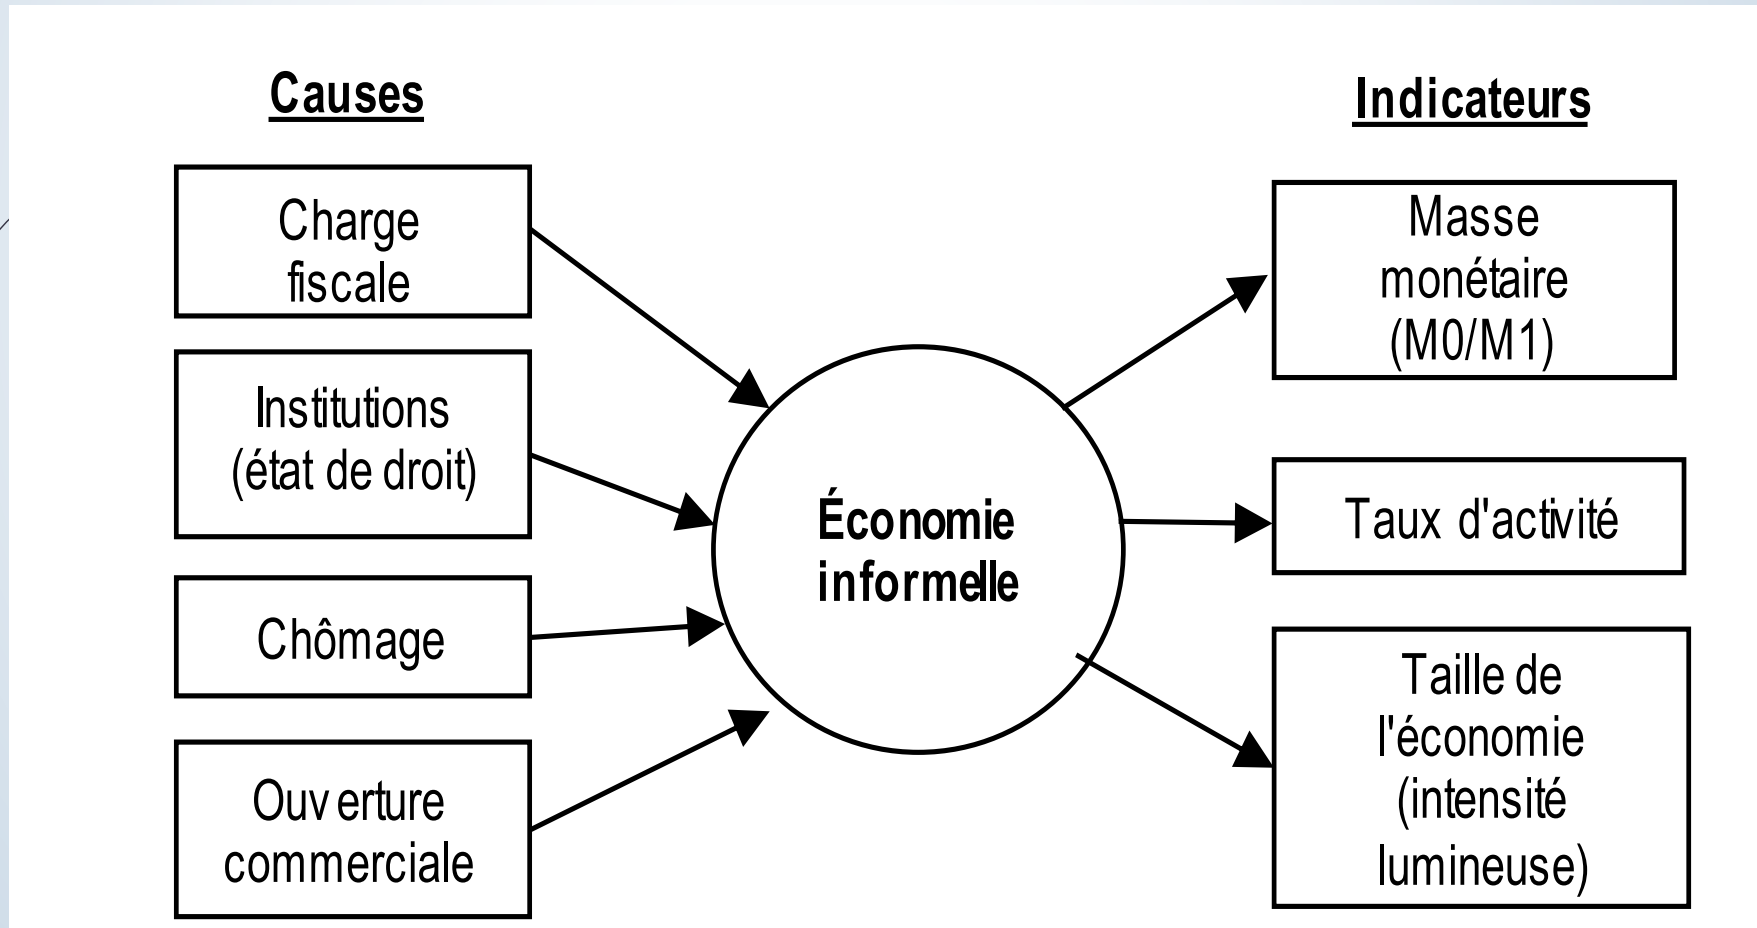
Causes

Charge fiscale

Institutions (état de droit)

Chômage

Ouverture commerciale

Économie informelle

Indicateurs

Masse monétaire (M0/M1)

Taux d'activité

Taille de l'économie (intensité lumineuse)